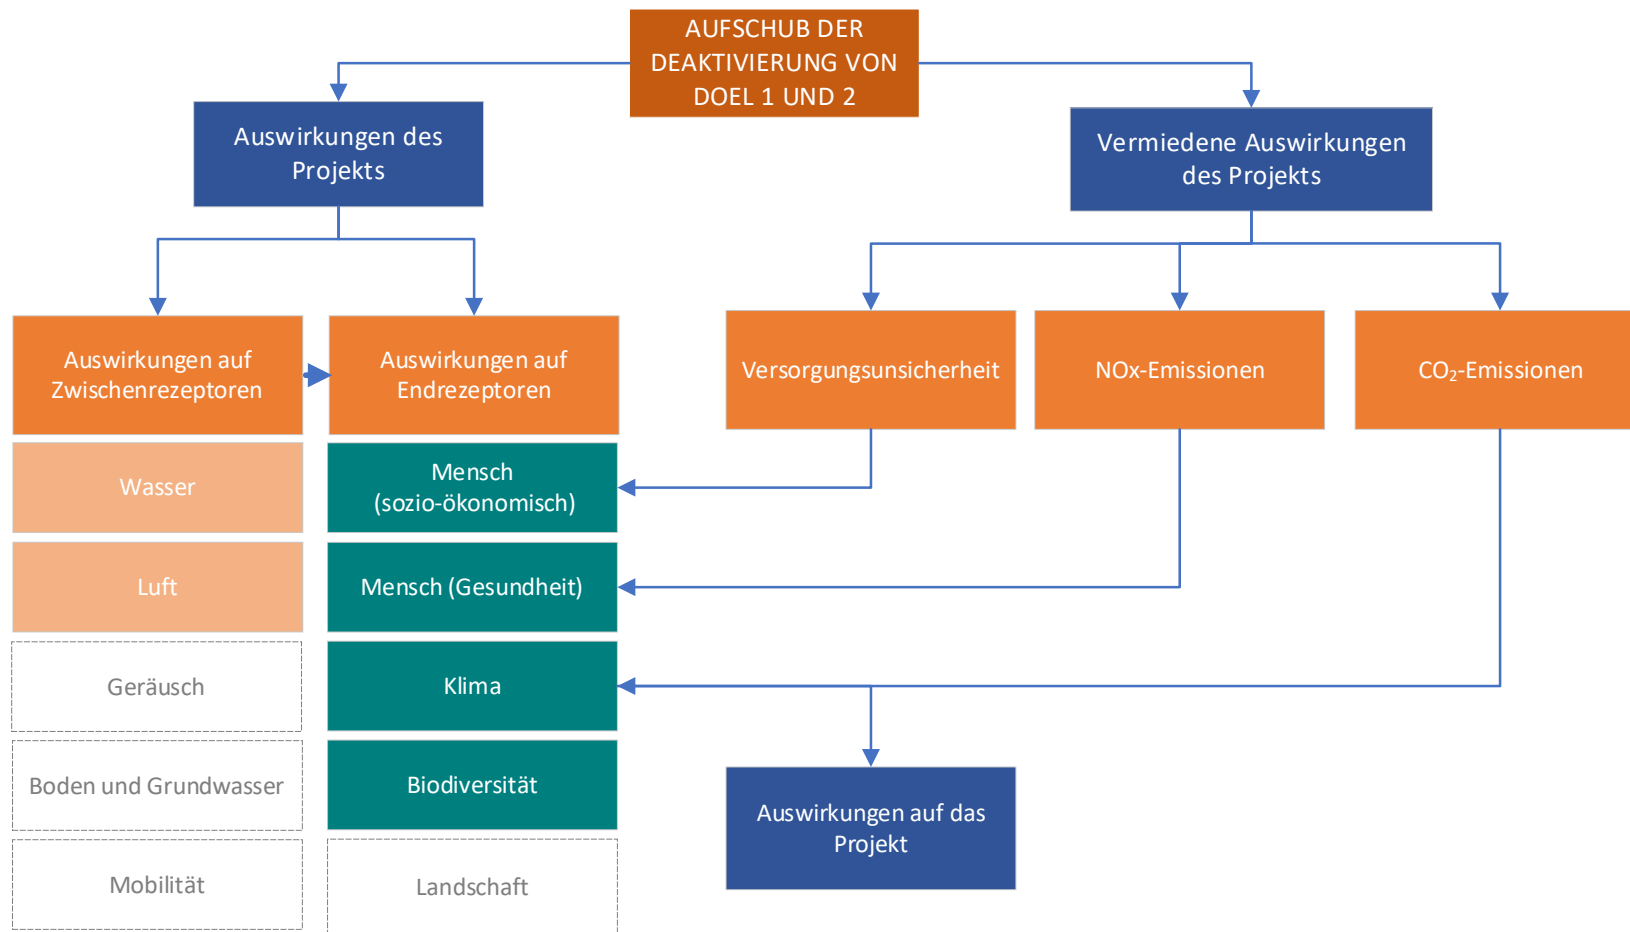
AUFSCHUB DER DEAKTIVIERUNG VON DOEL 1 UND 2

Auswirkungen des Projekts

Vermiedene Auswirkungen des Projekts

Auswirkungen auf Zwischenrezeptoren

Auswirkungen auf Endrezeptoren

Versorgungsunsicherheit

NOx-Emissionen

$CO_2$-Emissionen

Wasser

Luft

Geräusch

Boden und Grundwasser

Mobilität

Mensch (sozio-ökonomisch)

Mensch (Gesundheit)

Klima

Biodiversität

Landschaft

Auswirkungen auf das Projekt